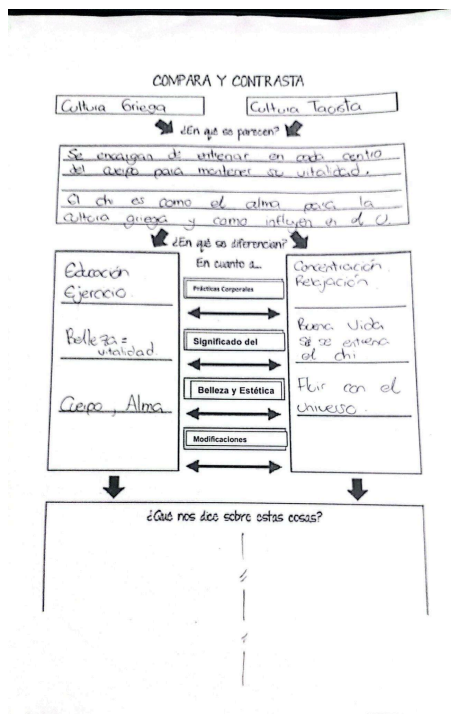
COMPARA Y CONTRASTA

Cultura Griega

Cultura Taoista

¿En qué se parecen?

Se encargan de entrenar en cada centro del cuerpo para mantener su vitalidad.

El chi es como el alma para la cultura griega y como influyen en el C.

¿En qué se diferencian?

En cuanto a...

Educación
Ejercicio.

Prácticas Corporales

Concentración
Relajación

Belleza = vitalidad

Significado del

Buena Vida
si se entiende el chi

Cuerpo, Alma.

Belleza y Estética

Fluir con el Universo.

Modificaciones

¿Qué nos dice sobre estas cosas?